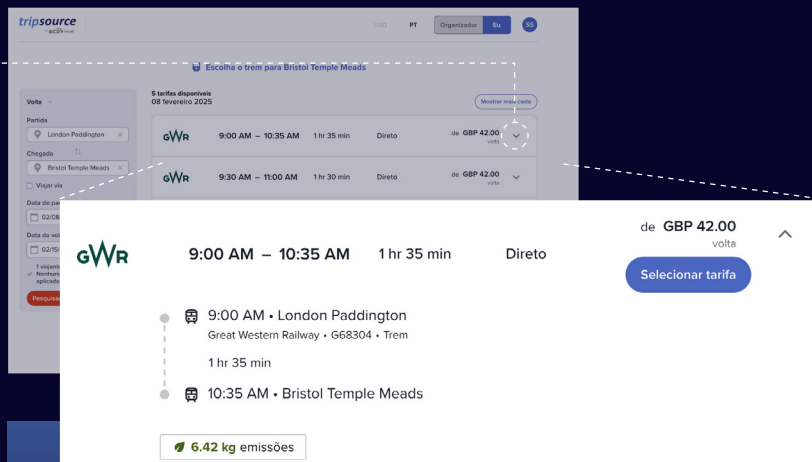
tripsource

USD PT Organizador Eu SS

Escolha o trem para Bristol Temple Meads

Volta

Partida
London Paddington

Chegada
Bristol Temple Meads

Viajar via

Data de pa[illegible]
02/0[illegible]

Data da vo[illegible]
02/1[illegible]

1 viajante
Nenhum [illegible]
aplicado

Pesquisa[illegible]

5 tarifas disponíveis
08 fevereiro 2025

Mostrar mercado

GWR 9:00 AM – 10:35 AM 1 hr 35 min Direto de GBP 42.00 volta

GWR 9:30 AM – 11:00 AM 1 hr 30 min Direto de GBP 42.00 volta

GWR 9:00 AM – 10:35 AM 1 hr 35 min Direto de GBP 42.00 volta

Selecionar tarifa

9:00 AM • London Paddington
Great Western Railway • G68304 • Trem

1 hr 35 min

10:35 AM • Bristol Temple Meads

6.42 kg emissões